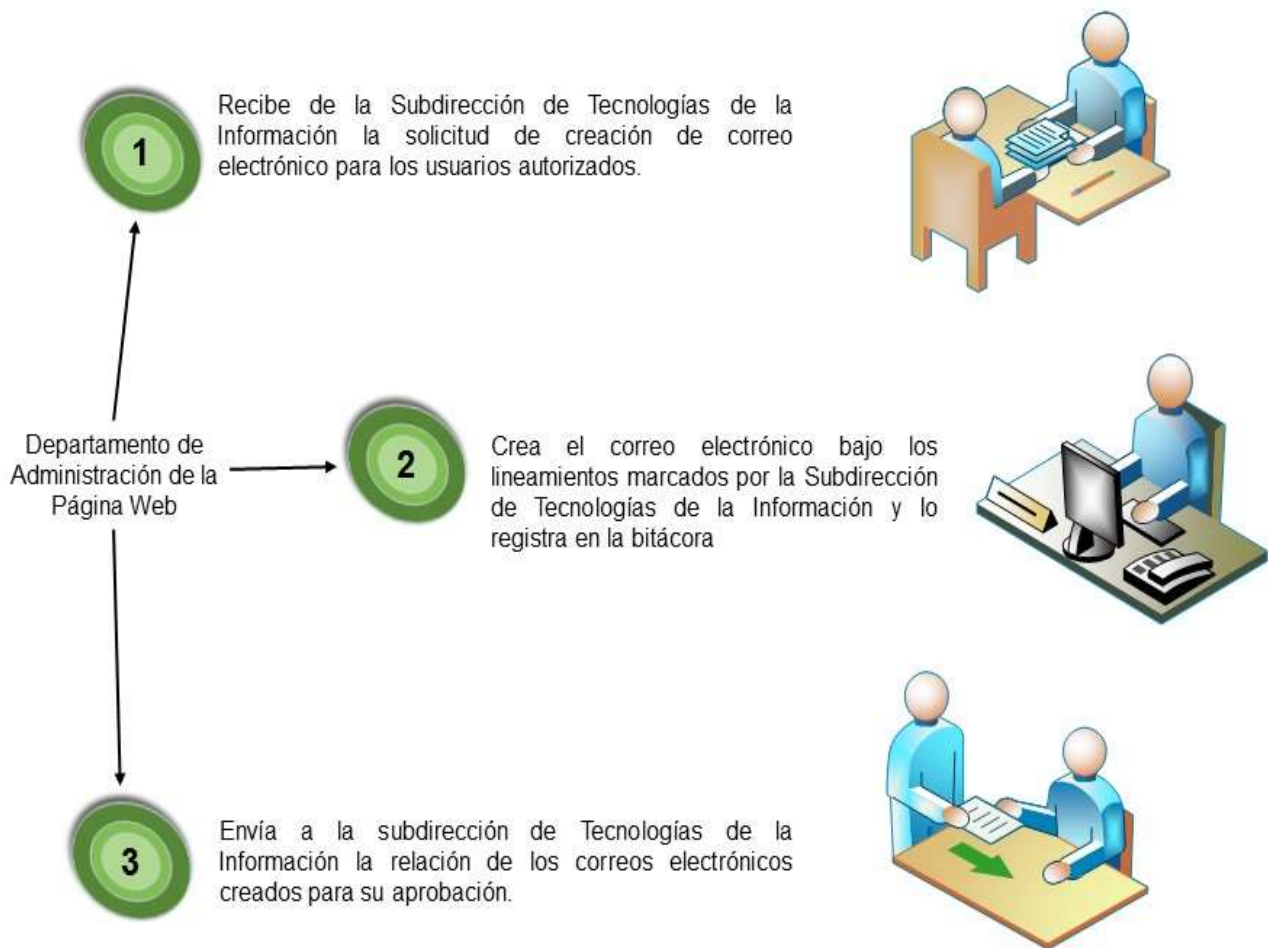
1

Recibe de la Subdirección de Tecnologías de la Información la solicitud de creación de correo electrónico para los usuarios autorizados.

Departamento de Administración de la Página Web

2

Crea el correo electrónico bajo los lineamientos marcados por la Subdirección de Tecnologías de la Información y lo registra en la bitácora

3

Envía a la subdirección de Tecnologías de la Información la relación de los correos electrónicos creados para su aprobación.